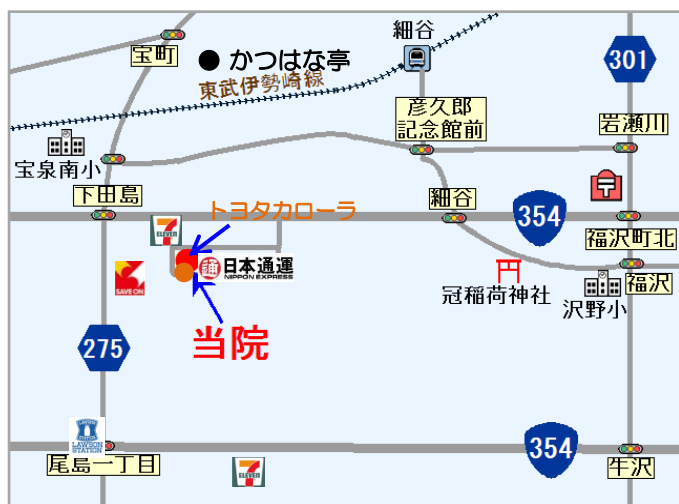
細谷
宝町
● かつはな亭
東武伊勢崎線
301
彦久郎
記念館前
岩瀬川
宝泉南小
下田島
細谷
トヨタカローラ
354
福沢町北
日本通運
NIPPON EXPRESS
冠稲荷神社
福沢
SAVE ON
沢野小
当院
275
LAWSON STATION
354
尾島一丁目
牛沢